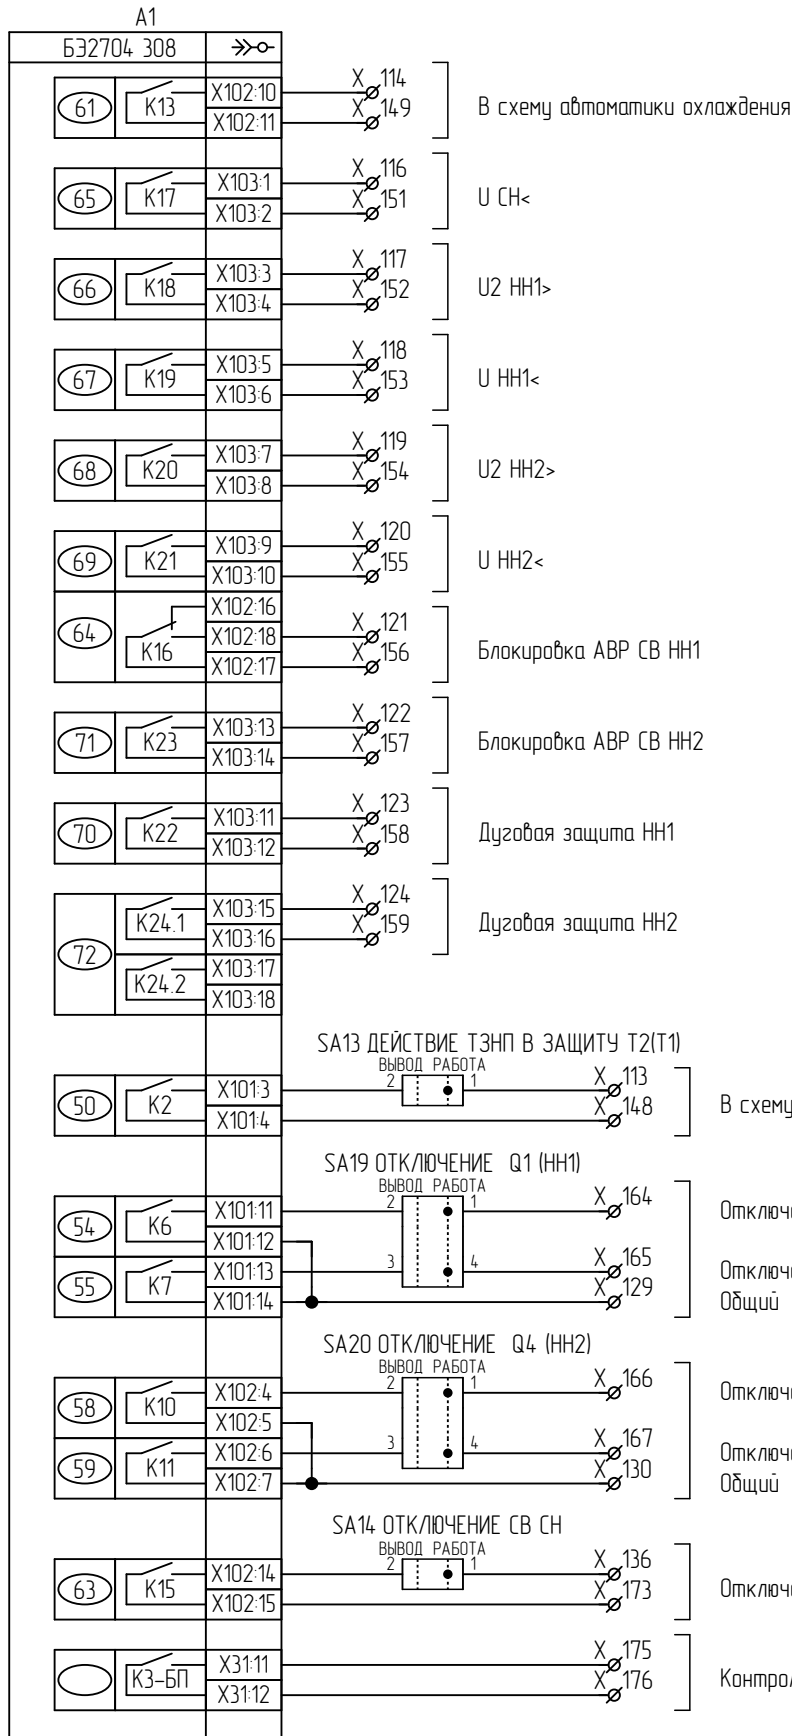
A1

БЭ2704 308

61 K13 X102:10 X102:11 X 114 X 149 В схему автоматики охлаждения

65 K17 X103:1 X103:2 X 116 X 151 U CH<

66 K18 X103:3 X103:4 X 117 X 152 U2 HH1>

67 K19 X103:5 X103:6 X 118 X 153 U HH1<

68 K20 X103:7 X103:8 X 119 X 154 U2 HH2>

69 K21 X103:9 X103:10 X 120 X 155 U HH2<

64 K16 X102:16 X102:18 X102:17 X 121 X 156 Блокировка АВР СВ НН1

71 K23 X103:13 X103:14 X 122 X 157 Блокировка АВР СВ НН2

70 K22 X103:11 X103:12 X 123 X 158 Дуговая защита НН1

72 K24.1 X103:15 X103:16 X 124 X 159 Дуговая защита НН2
K24.2 X103:17 X103:18

SA13 ДЕЙСТВИЕ ТЗНП В ЗАЩИТУ Т2(Т1)
ВЫВОД РАБОТА
2 1
50 K2 X101:3 X101:4 X 113 X 148 В схему

SA19 ОТКЛЮЧЕНИЕ Q1 (HH1)
ВЫВОД РАБОТА
2 1 3 4
54 K6 X101:11 X101:12 X 164 Отключ
55 K7 X101:13 X101:14 X 165 X 129 Отключ Общий

SA20 ОТКЛЮЧЕНИЕ Q4 (HH2)
ВЫВОД РАБОТА
2 1 3 4
58 K10 X102:4 X102:5 X 166 Отключ
59 K11 X102:6 X102:7 X 167 X 130 Отключ Общий

SA14 ОТКЛЮЧЕНИЕ СВ СН
ВЫВОД РАБОТА
2 1
63 K15 X102:14 X102:15 X 136 X 173 Отключ

K3-БП X31:11 X31:12 X 175 X 176 Контрол